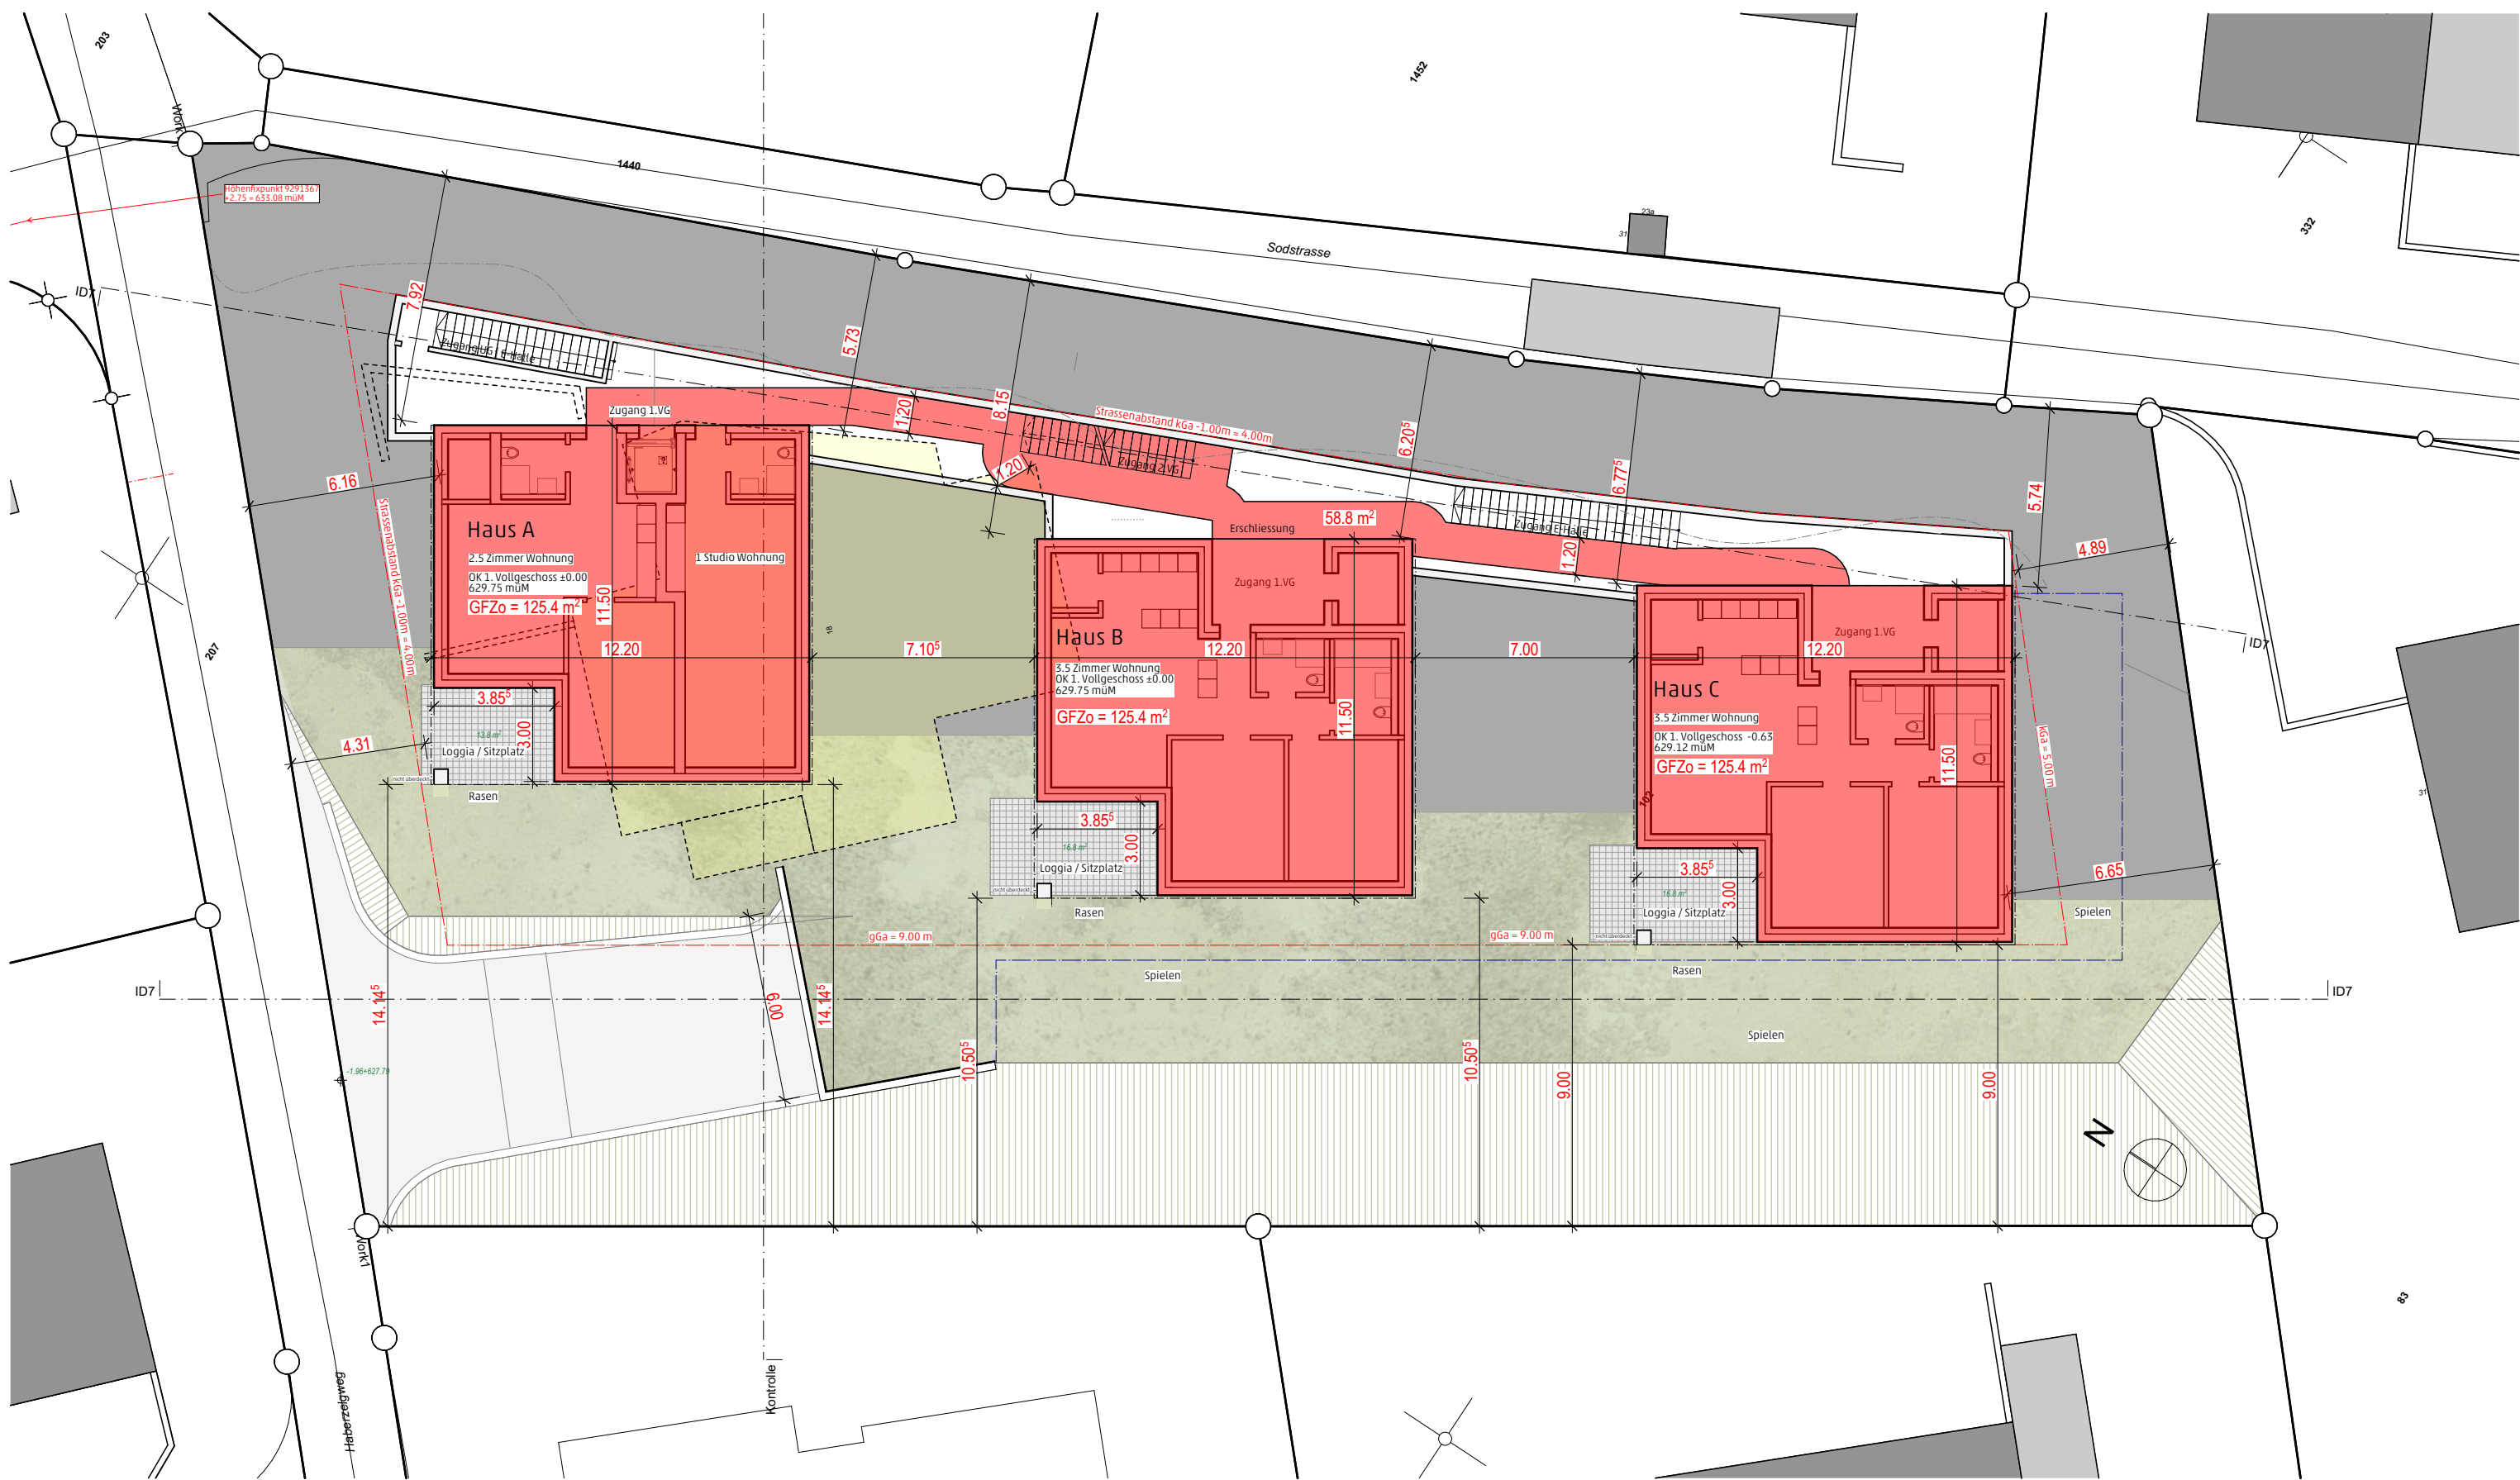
203
1452
1440
332
Work
Höhenfixpunkt 9291367
+2.75 = 633.08 müM
Sodstrasse
23a
31
ID7
7.92
5.73
8.15
Fussgänger Einfahrt
Zugang 1.VG
1.20
Strassenabstand kGa -1.00m = 4.00m
6.20$^5$
6.77$^5$
5.74
Zugang 2.VG
1.20
Zugang E.Halle
6.16
Strassenabstand kGa -1.00m = 4.00m
Haus A
2.5 Zimmer Wohnung
OK 1. Vollgeschoss ±0.00
629.75 müM
GFZo = 125.4 m$^2$
11.50
1 Studio Wohnung
Erschliessung
58.8 m$^2$
1.20
4.89
207
12.20
7.10$^5$
Zugang 1.VG
Haus B
3.5 Zimmer Wohnung
OK 1. Vollgeschoss ±0.00
629.75 müM
GFZo = 125.4 m$^2$
12.20
7.00
Zugang 1.VG
Haus C
3.5 Zimmer Wohnung
OK 1. Vollgeschoss -0.63
629.12 müM
GFZo = 125.4 m$^2$
12.20
ID7
3.85$^5$
3.00
4.31
Loggia / Sitzplatz
Rasen
11.50
11.50
kGa = 5.00 m
3.85$^5$
3.00
Loggia / Sitzplatz
Rasen
3.85$^5$
3.00
Loggia / Sitzplatz
6.65
Spielen
gGa = 9.00 m
gGa = 9.00 m
Spielen
Rasen
ID7
ID7
14.14$^5$
6.00
14.14$^5$
10.50$^5$
10.50$^5$
9.00
9.00
Spielen
-1.96+627.79
N
Work1
Haberzelgweg
Kontrolle
83